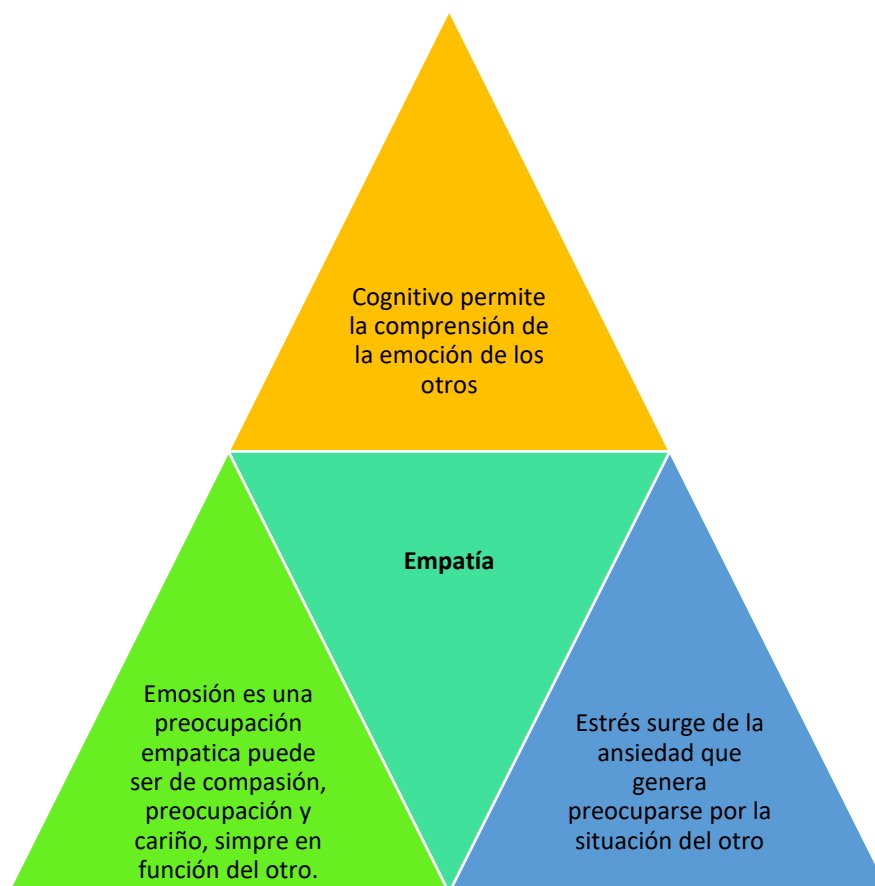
Cognitivo permite la comprensión de la emoción de los otros

Empatía

Emosión es una preocupación empatica puede ser de compasión, preocupación y cariño, simpre en función del otro.

Estrés surge de la ansiedad que genera preocuparse por la situación del otro